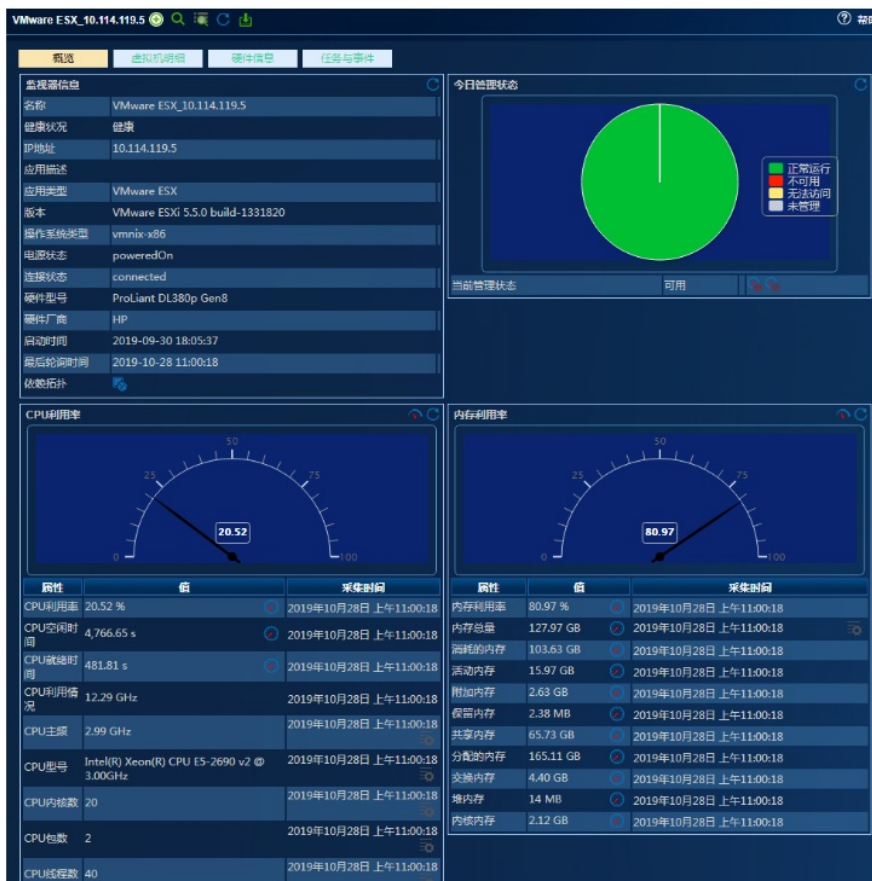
VMware ESX_10.114.119.5

帮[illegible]

概览 虚拟机明细 硬件信息 任务与事件

监视器信息

| 名称 | VMware ESX_10.114.119.5 |
|---|---|
| 健康状况 | 健康 |
| IP地址 | 10.114.119.5 |
| 应用描述 | |
| 应用类型 | VMware ESX |
| 版本 | VMware ESXi 5.5.0 build-1331820 |
| 操作系统类型 | vmnix-x86 |
| 电源状态 | poweredOn |
| 连接状态 | connected |
| 硬件型号 | ProLiant DL380p Gen8 |
| 硬件厂商 | HP |
| 启动时间 | 2019-09-30 18:05:37 |
| 最后轮询时间 | 2019-10-28 11:00:18 |
| 依赖拓扑 | |

今日管理状态

正常运行
不可用
无法访问
未管理

当前管理状态 可用

CPU利用率

0 25 50 75 100

20.52

| 属性 | 值 | 采集时间 |
|---|---|---|
| CPU利用率 | 20.52 % | 2019年10月28日 上午11:00:18 |
| CPU空闲时间 | 4,766.65 s | 2019年10月28日 上午11:00:18 |
| CPU就绪时间 | 481.81 s | 2019年10月28日 上午11:00:18 |
| CPU利用情况 | 12.29 GHz | 2019年10月28日 上午11:00:18 |
| CPU主频 | 2.99 GHz | 2019年10月28日 上午11:00:18 |
| CPU型号 | Intel(R) Xeon(R) CPU E5-2690 v2 @ 3.00GHz | 2019年10月28日 上午11:00:18 |
| CPU内核数 | 20 | 2019年10月28日 上午11:00:18 |
| CPU包数 | 2 | 2019年10月28日 上午11:00:18 |
| CPU线程数 | 40 | 2019年10月28日 上午11:00:18 |

内存利用率

0 25 50 75 100

80.97

| 属性 | 值 | 采集时间 |
|---|---|---|
| 内存利用率 | 80.97 % | 2019年10月28日 上午11:00:18 |
| 内存总量 | 127.97 GB | 2019年10月28日 上午11:00:18 |
| 消耗的内存 | 103.63 GB | 2019年10月28日 上午11:00:18 |
| 活动内存 | 15.97 GB | 2019年10月28日 上午11:00:18 |
| 附加内存 | 2.63 GB | 2019年10月28日 上午11:00:18 |
| 保留内存 | 2.38 MB | 2019年10月28日 上午11:00:18 |
| 共享内存 | 65.73 GB | 2019年10月28日 上午11:00:18 |
| 分配的内存 | 165.11 GB | 2019年10月28日 上午11:00:18 |
| 交换内存 | 4.40 GB | 2019年10月28日 上午11:00:18 |
| 堆内存 | 14 MB | 2019年10月28日 上午11:00:18 |
| 内核内存 | 2.12 GB | 2019年10月28日 上午11:00:18 |